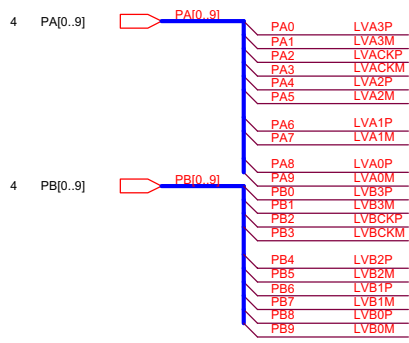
4 PA[0..9]

PA[0..9]

PA0 LVA3P
PA1 LVA3M
PA2 LVACKP
PA3 LVACKM
PA4 LVA2P
PA5 LVA2M

PA6 LVA1P
PA7 LVA1M

PA8 LVA0P
PA9 LVA0M

4 PB[0..9]

PB[0..9]

PB0 LVB3P
PB1 LVB3M
PB2 LVBCKP
PB3 LVBCKM

PB4 LVB2P
PB5 LVB2M
PB6 LVB1P
PB7 LVB1M
PB8 LVB0P
PB9 LVB0M